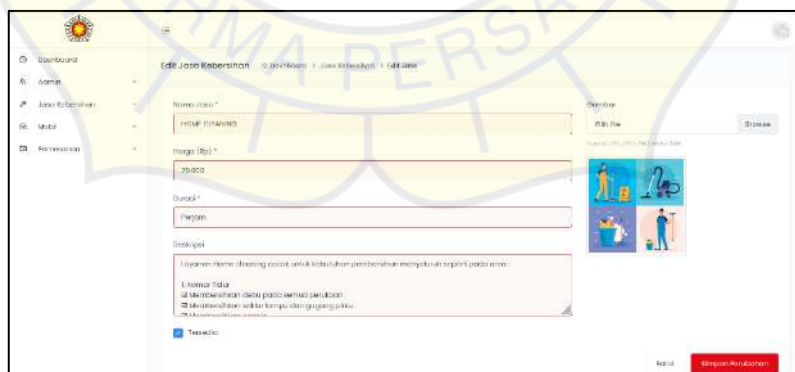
Dashboard
Admin
Jasa Kebersihan
Mobil
Pemesanan

Edit Jasa Kebersihan Dashboard / Jasa Kebersihan / Edit Jasa

Nama Jasa *
HOME CLEANING

Harga (Rp) *
25.000

Durasi *
Perjam

Deskripsi
Layanan Home cleaning cocok untuk kebutuhan pembersihan menyeluruh seperti pada area :

1. Kamar Tidur
a. Membersihkan debu pada semua perabotan
b. Membersihkan saklar lampu dan gagang pintu
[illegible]

Tersedia

Gambar
Pilih file Browse
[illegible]

Batal Simpan Perubahan